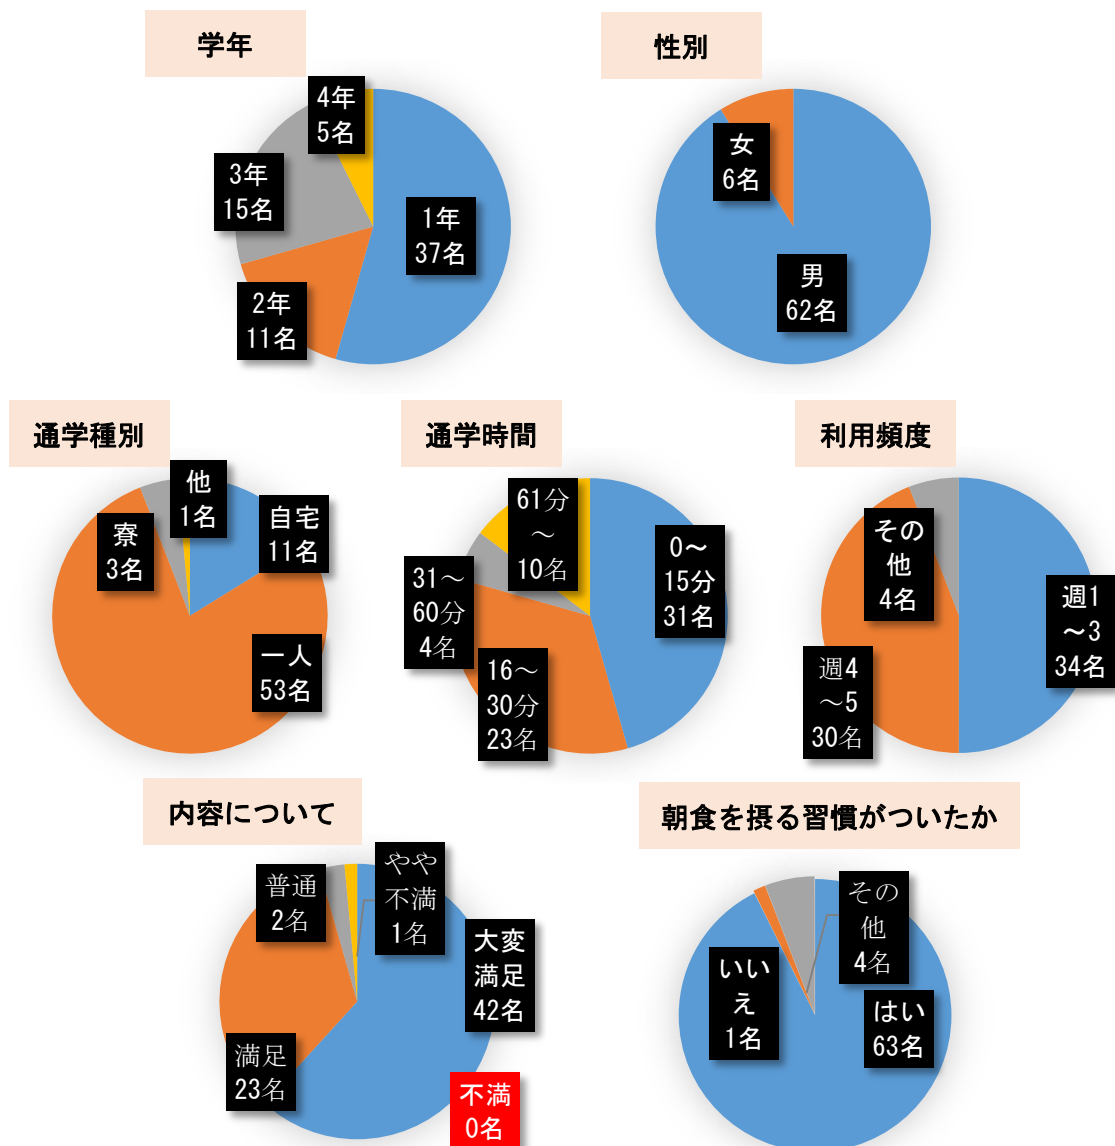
学年

4年
5名

3年
15名

1年
37名

2年
11名

性別

女
6名

男
62名

通学種別

他
1名

寮
3名

自宅
11名

一人
53名

通学時間

61分
～
10名

31～
60分
4名

0～
15分
31名

16～
30分
23名

利用頻度

その
他
4名

週1
～3
34名

週4
～5
30名

内容について

普通
2名

やや
不満
1名

大変
満足
42名

満足
23名

不満
0名

朝食を摂る習慣がついたか

その
他
4名

いい
え
1名

はい
63名